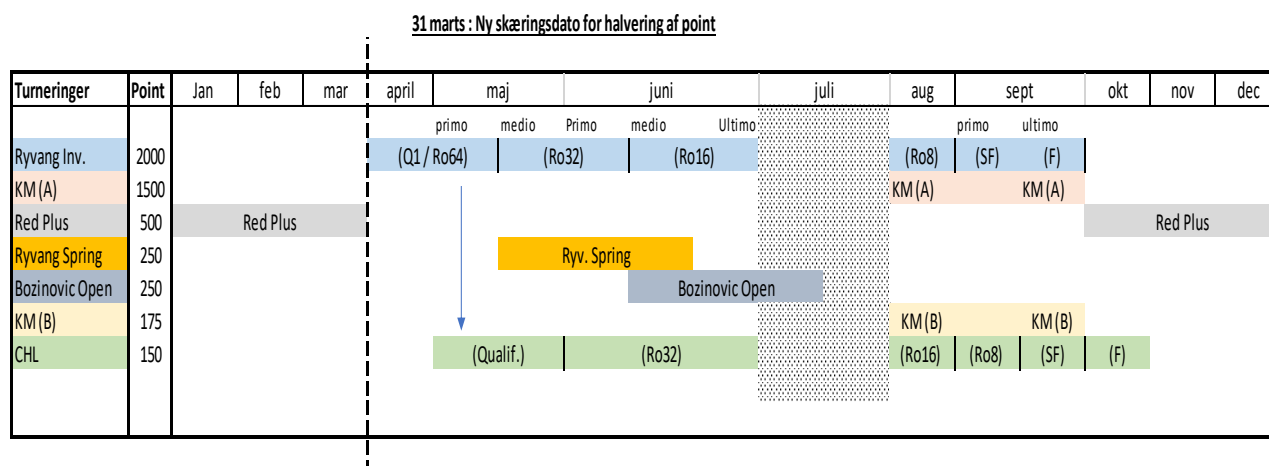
31 marts : Ny skæringsdato for halvering af point

| Turneringer | Point | Jan | feb | mar | april | maj | | juni | | juli | aug | sept | | okt | nov | dec |
|---|---|---|---|---|---|---|---|---|---|---|---|---|---|---|---|---|
| | | | | | | primo | medio | Primo | medio | Ultimo | | primo | ultimo | | | |
| Ryvang Inv. | 2000 | | | | (Q1 / Ro64) | | (Ro32) | | (Ro16) | | (Ro8) | (SF) | (F) | | | |
| KM (A) | 1500 | | | | | | | | | | KM (A) | | KM (A) | | | |
| Red Plus | 500 | | Red Plus | | | | | | | | | | | | Red Plus | |
| Ryvang Spring | 250 | | | | | | Ryv. Spring | | | | | | | | | |
| Bozinovic Open | 250 | | | | | | | | Bozinovic Open | | | | | | | |
| KM (B) | 175 | | | | | | | | | | KM (B) | | KM (B) | | | |
| CHL | 150 | | | | | (Qualif.) | | (Ro32) | | | (Ro16) | (Ro8) | (SF) | (F) | | |